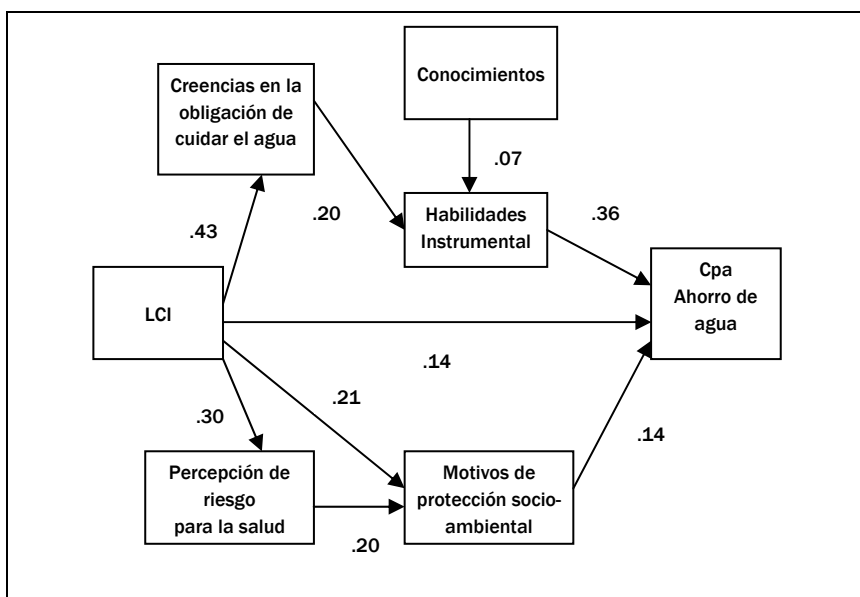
Creencias en la obligación de cuidar el agua

Conocimientos

.07

.20

.43

Habilidades Instrumental

.36

Cpa Ahorro de agua

LCI

.14

.21

.30

.14

Percepción de riesgo para la salud

Motivos de protección socio-ambiental

.20